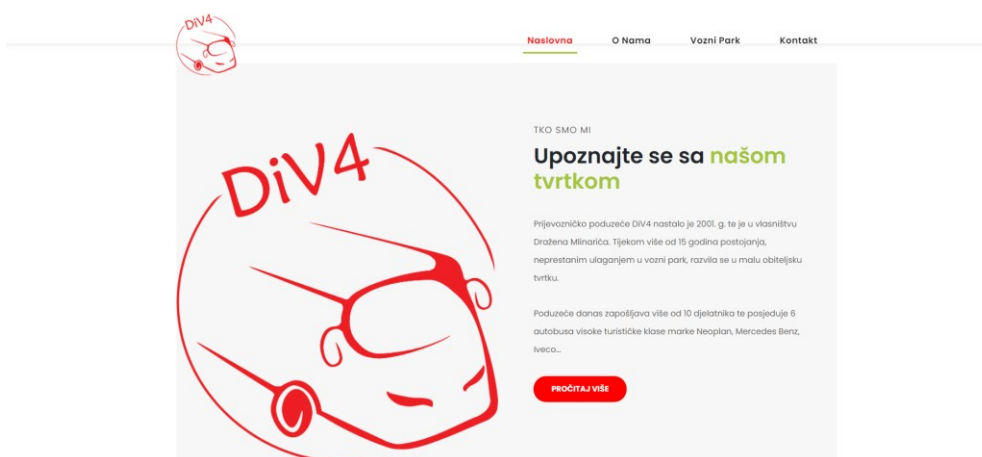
DiV4

Naslovna O Nama Vozni Park Kontakt

DiV4

TKO SMO MI

Upoznajte se sa našom tvrtkom

Prijevozničko poduzeće DIV4 nastalo je 2001. g. te je u vlasništvu Dražena Mlinarića. Tijekom više od 15 godina postojanja, neprestanim ulaganjem u vozni park, razvila se u malu obiteljsku tvrtku.

Poduzeće danas zapošljava više od 10 djelatnika te posjeduje 6 autobusa visoke turističke klase marke Neoplan, Mercedes Benz, Iveco...

PROČITAJ VIŠE